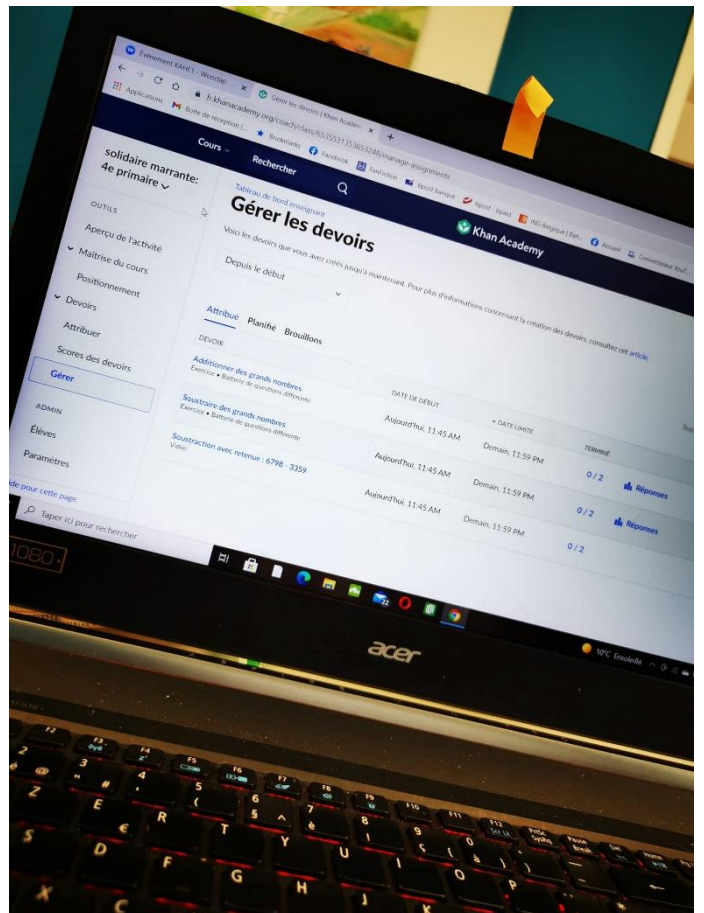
Evénement KAHET - Wooclap
Gérer les devoirs | Khan Academy
fr.khanacademy.org/coach/class/6535531353653248/manage-assignments
Applications
Boîte de réception (...
Bookmarks
Facebook
FanFiction
Epost banque
Bpost - Epaid
ING Belgique | Ban...
Accueil
Convertisseur YouT...

Cours
Rechercher
Khan Academy

solidaire marrante:
4e primaire

OUTILS
Aperçu de l'activité
Maîtrise du cours
Positionnement
Devoirs
Attribuer
Scores des devoirs
Gérer
ADMIN
Élèves
Paramètres
de pour cette page

Tableau de bord enseignant
Gérer les devoirs
Voici les devoirs que vous avez créés jusqu'à maintenant. Pour plus d'informations concernant la création des devoirs, consultez cet article.
Depuis le début

Attribué Planifié Brouillons

| DEVOIR | DATE DE DÉBUT | DATE LIMITE | TERMINÉ | |
|---|---|---|---|---|
| Additionner des grands nombres Exercice • Batterie de questions différente | Aujourd'hui, 11:45 AM | Demain, 11:59 PM | 0 / 2 | Réponses |
| Soustraire des grands nombres Exercice • Batterie de questions différente | Aujourd'hui, 11:45 AM | Demain, 11:59 PM | 0 / 2 | Réponses |
| Soustraction avec retenue : 6798 - 3359 Vidéo | Aujourd'hui, 11:45 AM | Demain, 11:59 PM | 0 / 2 | |

Sup

Taper ici pour rechercher
10°C Ensoleillé

1080

acer